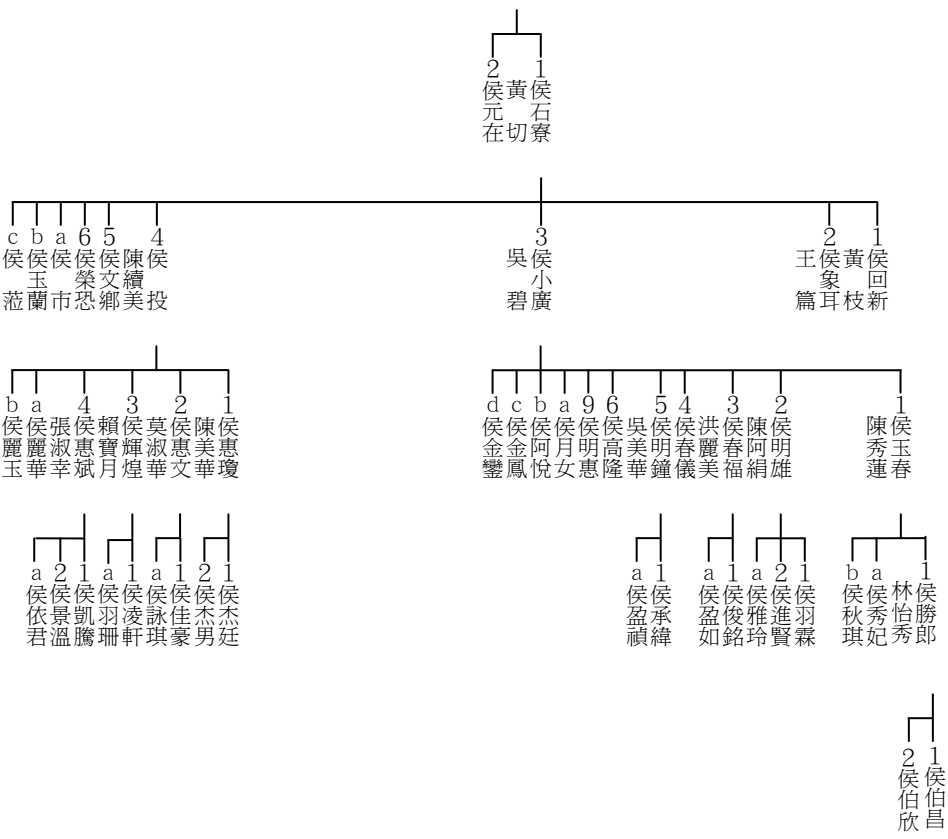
2 侯元在
黃切
1 侯石寮

c 侯菘
b 侯玉蘭
a 侯市
6 侯榮恐
5 侯文鄉
陳續美
4 侯投

3 侯小廣
吳碧

2 侯象耳
王篇
黃枝
1 侯回新

b 侯麗玉
a 侯麗華
張淑幸
4 侯惠斌
賴寶月
3 侯輝煌
莫淑華
2 侯惠文
陳美華
1 侯惠瓊

d 侯金鑾
c 侯金鳳
b 侯阿悅
a 侯月女
9 侯明惠
6 侯高隆
吳美華
5 侯明鐘
4 侯春儀
洪麗美
3 侯春福
陳阿絹
2 侯明雄
陳秀蓮
1 侯玉春

a 侯依君
2 侯景温
1 侯凱騰
a 侯羽珊
1 侯凌軒
a 侯詠琪
1 侯佳豪
2 侯杰男
1 侯杰廷

a 侯盈禎
1 侯承緯
a 侯盈如
1 侯俊銘
a 侯雅玲
2 侯進賢
1 侯羽霖
b 侯秋琪
a 侯秀妃
林怡秀
1 侯勝郎

2 侯伯欣
1 侯伯昌